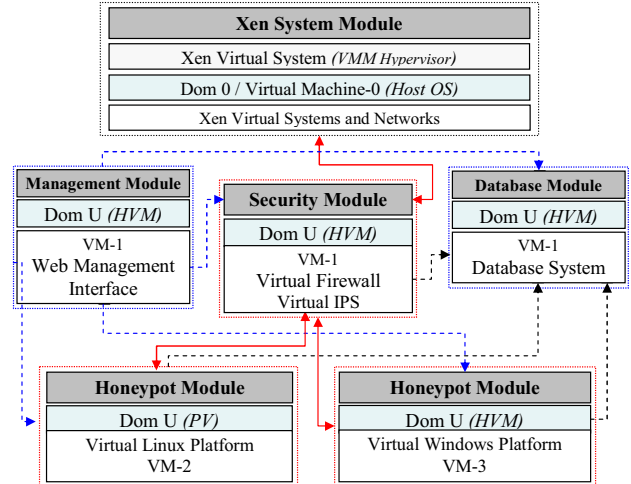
Xen System Module
Xen Virtual System (VMM Hypervisor)
Dom 0 / Virtual Machine-0 (Host OS)
Xen Virtual Systems and Networks

Management Module
Dom U (HVM)
VM-1
Web Management Interface

Security Module
Dom U (HVM)
VM-1
Virtual Firewall
Virtual IPS

Database Module
Dom U (HVM)
VM-1
Database System

Honeypot Module
Dom U (PV)
Virtual Linux Platform
VM-2

Honeypot Module
Dom U (HVM)
Virtual Windows Platform
VM-3